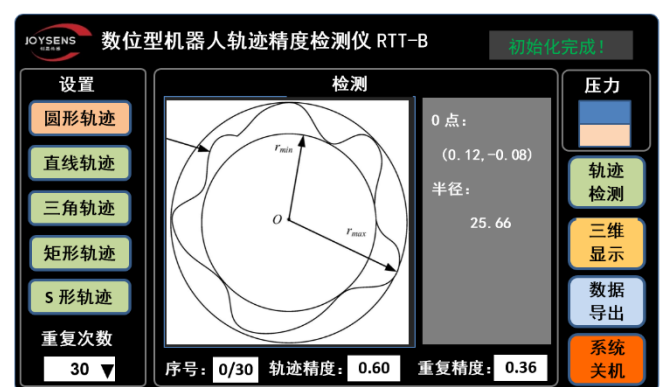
JOYSENS

数位型机器人轨迹精度检测仪 RTT-B

初始化完成！

设置

圆形轨迹

直线轨迹

三角轨迹

矩形轨迹

S 形轨迹

重复次数

30 ▼

检测

$r_{min}$

$O$

$r_{max}$

0 点：

(0.12,-0.08)

半径：

25.66

序号：0/30 轨迹精度：0.60 重复精度：0.36

压力

轨迹检测

三维显示

数据导出

系统关机